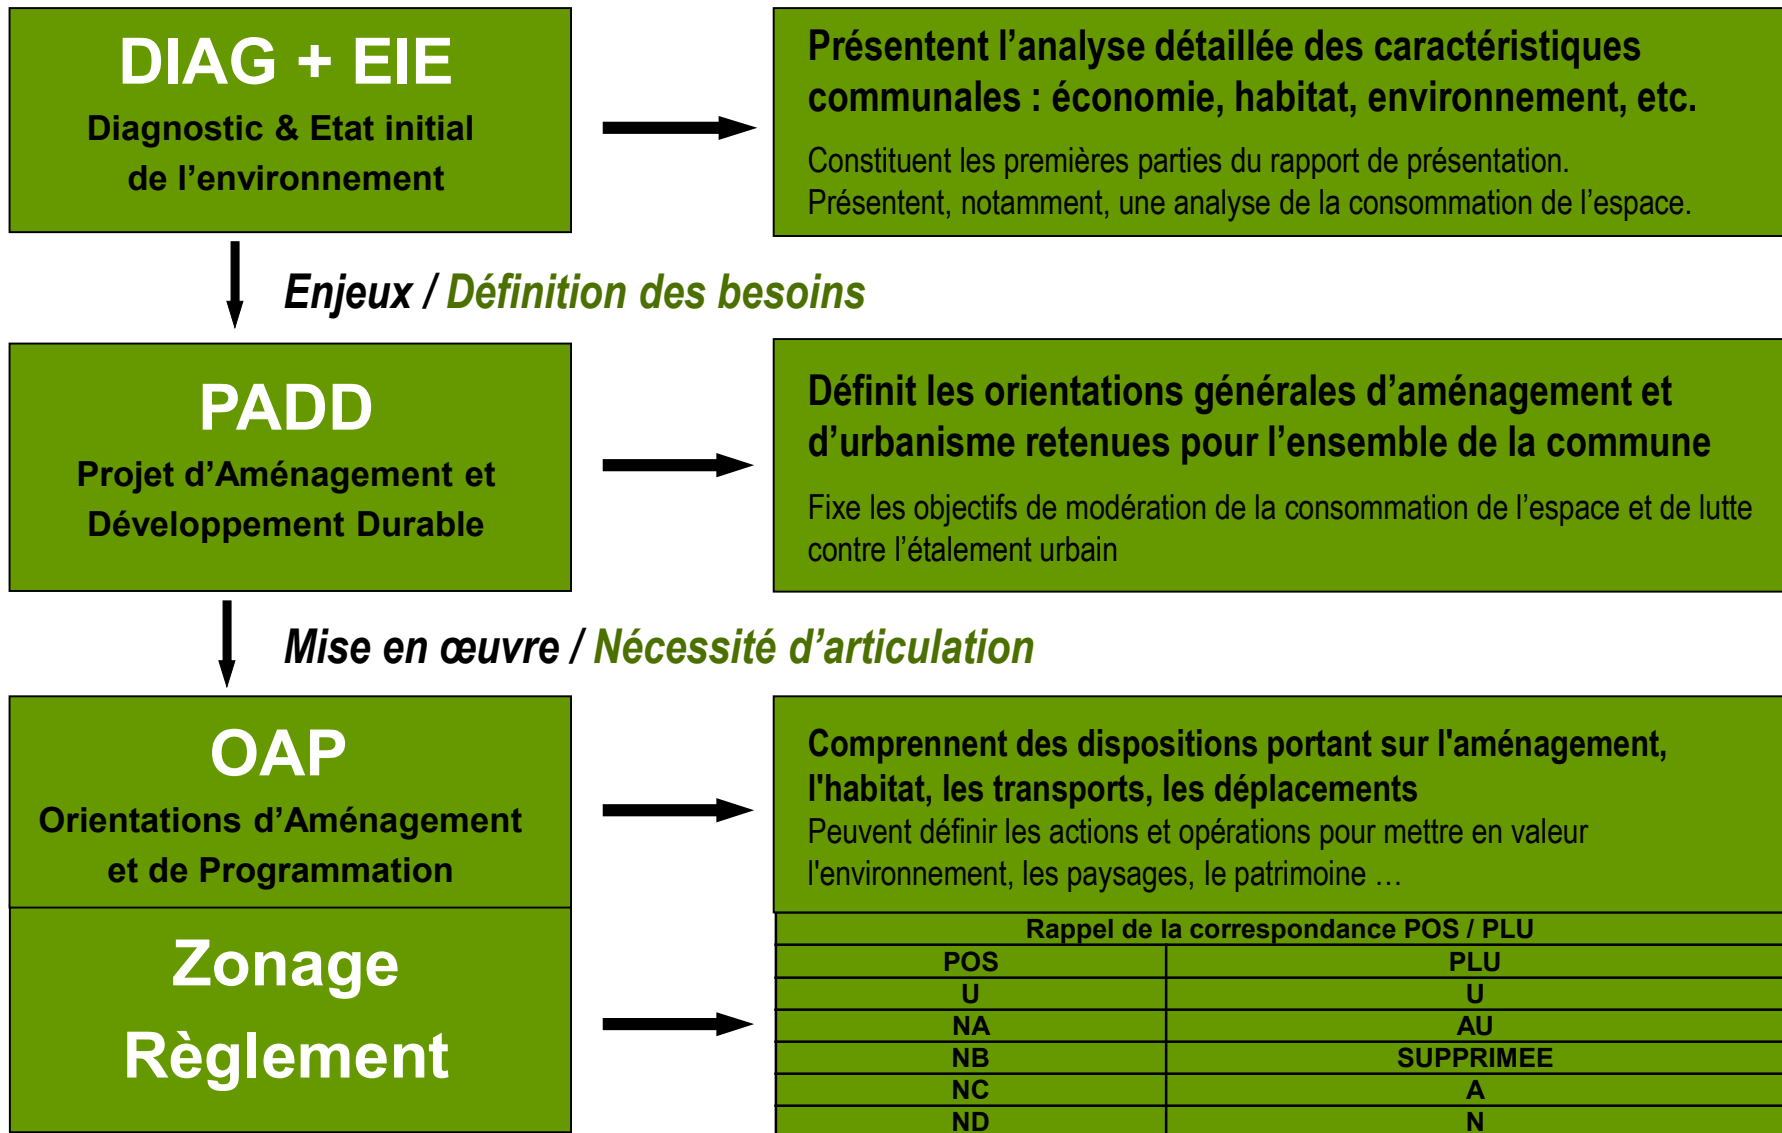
DIAG + EIE
Diagnostic & Etat initial de l'environnement

Présentent l'analyse détaillée des caractéristiques communales : économie, habitat, environnement, etc.

Constituent les premières parties du rapport de présentation. Présentent, notamment, une analyse de la consommation de l'espace.

Enjeux / Définition des besoins

PADD
Projet d'Aménagement et Développement Durable

Définit les orientations générales d'aménagement et d'urbanisme retenues pour l'ensemble de la commune

Fixe les objectifs de modération de la consommation de l'espace et de lutte contre l'étalement urbain

Mise en œuvre / Nécessité d'articulation

OAP
Orientations d'Aménagement et de Programmation

Comprennent des dispositions portant sur l'aménagement, l'habitat, les transports, les déplacements
Peuvent définir les actions et opérations pour mettre en valeur l'environnement, les paysages, le patrimoine …

Zonage
Règlement

Rappel de la correspondance POS / PLU

| POS | PLU |
|---|---|
| U | U |
| NA | AU |
| NB | SUPPRIMEE |
| NC | A |
| ND | N |